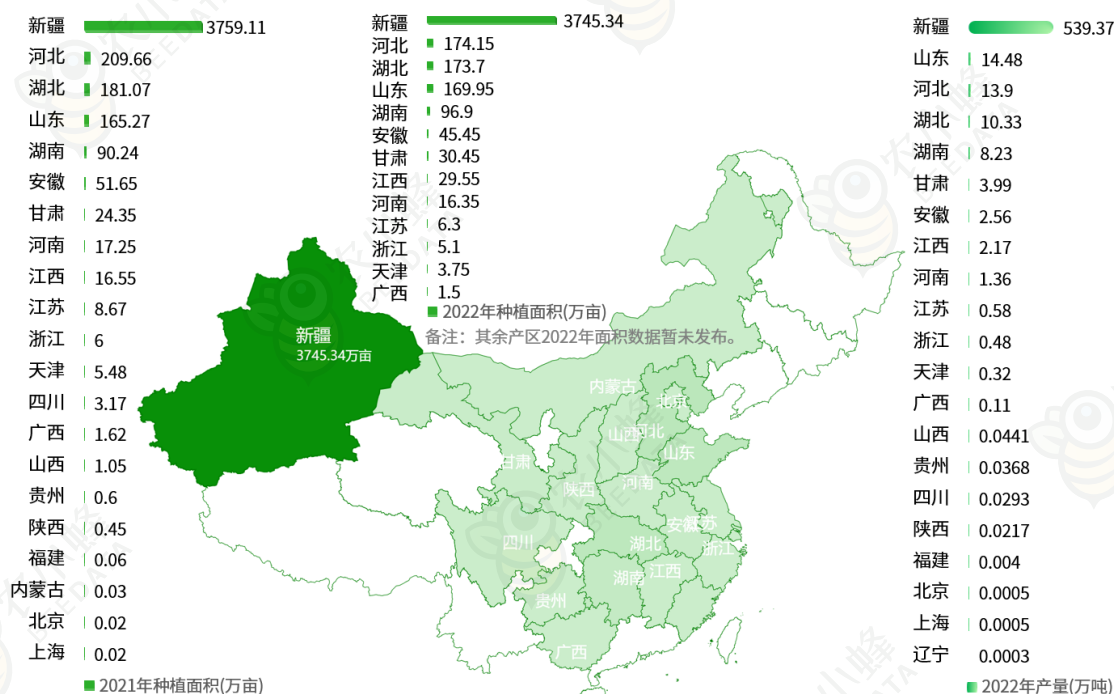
新疆 3759.11
河北 209.66
湖北 181.07
山东 165.27
湖南 90.24
安徽 51.65
甘肃 24.35
河南 17.25
江西 16.55
江苏 8.67
浙江 6
天津 5.48
四川 3.17
广西 1.62
山西 1.05
贵州 0.6
陕西 0.45
福建 0.06
内蒙古 0.03
北京 0.02
上海 0.02
2021年种植面积(万亩)

新疆 3745.34
河北 174.15
湖北 173.7
山东 169.95
湖南 96.9
安徽 45.45
甘肃 30.45
江西 29.55
河南 16.35
江苏 6.3
浙江 5.1
天津 3.75
广西 1.5
2022年种植面积(万亩)
备注：其余产区2022年面积数据暂未发布。

新疆
3745.34万亩
内蒙古
北京
山西
河北
山东
甘肃
陕西
河南
安徽
江苏
四川
湖北
浙江
湖南
江西
贵州
广西

新疆 539.37
山东 14.48
河北 13.9
湖北 10.33
湖南 8.23
甘肃 3.99
安徽 2.56
江西 2.17
河南 1.36
江苏 0.58
浙江 0.48
天津 0.32
广西 0.11
山西 0.0441
贵州 0.0368
四川 0.0293
陕西 0.0217
福建 0.004
北京 0.0005
上海 0.0005
辽宁 0.0003
2022年产量(万吨)